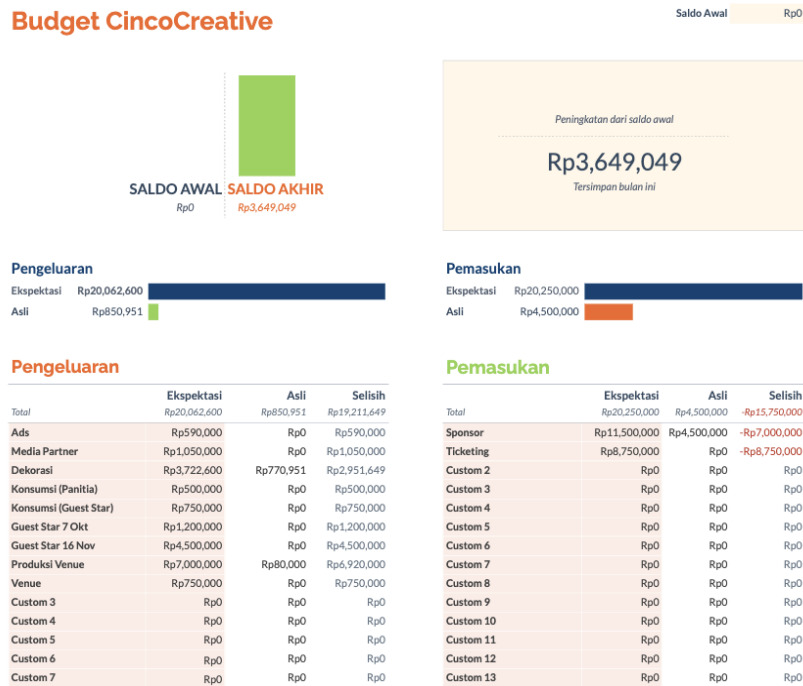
Budget CincoCreative

Saldo Awal Rp0

SALDO AWAL
Rp0

SALDO AKHIR
Rp3,649,049

Peningkatan dari saldo awal
Rp3,649,049
Tersimpan bulan ini

Pengeluaran
Ekspektasi Rp20,062,600
Asli Rp850,951

Pemasukan
Ekspektasi Rp20,250,000
Asli Rp4,500,000

Pengeluaran

| | Ekspektasi | Asli | Selisih |
|---|---|---|---|
| Total | Rp20,062,600 | Rp850,951 | Rp19,211,649 |
| Ads | Rp590,000 | Rp0 | Rp590,000 |
| Media Partner | Rp1,050,000 | Rp0 | Rp1,050,000 |
| Dekorasi | Rp3,722,600 | Rp770,951 | Rp2,951,649 |
| Konsumsi (Panitia) | Rp500,000 | Rp0 | Rp500,000 |
| Konsumsi (Guest Star) | Rp750,000 | Rp0 | Rp750,000 |
| Guest Star 7 Okt | Rp1,200,000 | Rp0 | Rp1,200,000 |
| Guest Star 16 Nov | Rp4,500,000 | Rp0 | Rp4,500,000 |
| Produksi Venue | Rp7,000,000 | Rp80,000 | Rp6,920,000 |
| Venue | Rp750,000 | Rp0 | Rp750,000 |
| Custom 3 | Rp0 | Rp0 | Rp0 |
| Custom 4 | Rp0 | Rp0 | Rp0 |
| Custom 5 | Rp0 | Rp0 | Rp0 |
| Custom 6 | Rp0 | Rp0 | Rp0 |
| Custom 7 | Rp0 | Rp0 | Rp0 |

Pemasukan

| | Ekspektasi | Asli | Selisih |
|---|---|---|---|
| Total | Rp20,250,000 | Rp4,500,000 | -Rp15,750,000 |
| Sponsor | Rp11,500,000 | Rp4,500,000 | -Rp7,000,000 |
| Ticketing | Rp8,750,000 | Rp0 | -Rp8,750,000 |
| Custom 2 | Rp0 | Rp0 | Rp0 |
| Custom 3 | Rp0 | Rp0 | Rp0 |
| Custom 4 | Rp0 | Rp0 | Rp0 |
| Custom 5 | Rp0 | Rp0 | Rp0 |
| Custom 6 | Rp0 | Rp0 | Rp0 |
| Custom 7 | Rp0 | Rp0 | Rp0 |
| Custom 8 | Rp0 | Rp0 | Rp0 |
| Custom 9 | Rp0 | Rp0 | Rp0 |
| Custom 10 | Rp0 | Rp0 | Rp0 |
| Custom 11 | Rp0 | Rp0 | Rp0 |
| Custom 12 | Rp0 | Rp0 | Rp0 |
| Custom 13 | Rp0 | Rp0 | Rp0 |